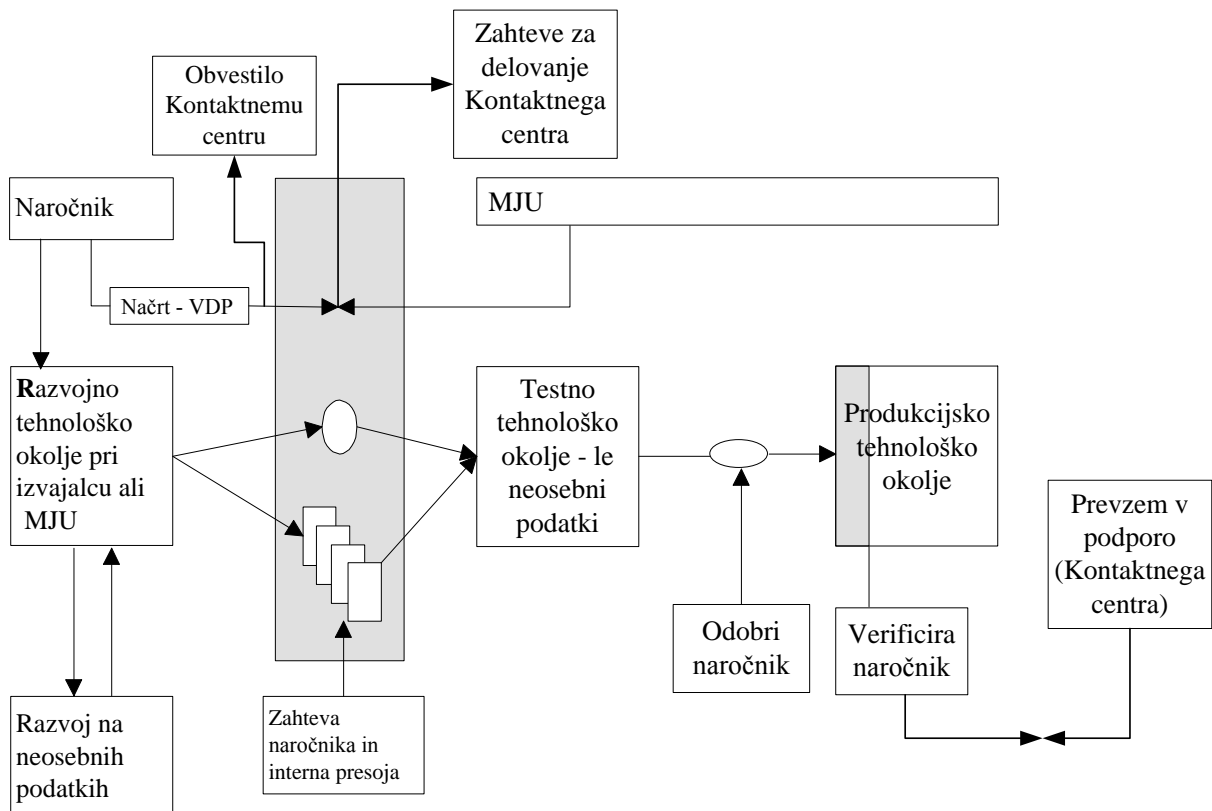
Zahteve za delovanje Kontaktnega centra

Obvestilo Kontaktnemu centru

Naročnik

MJU

Načrt - VDP

Razvojno tehnološko okolje pri izvajalcu ali MJU

Testno tehnološko okolje - le neosebni podatki

Produkcijsko tehnološko okolje

Prevzem v podporo (Kontaktnega centra)

Odobri naročnik

Verificira naročnik

Razvoj na neosebnih podatkih

Zahteva naročnika in interna presoja